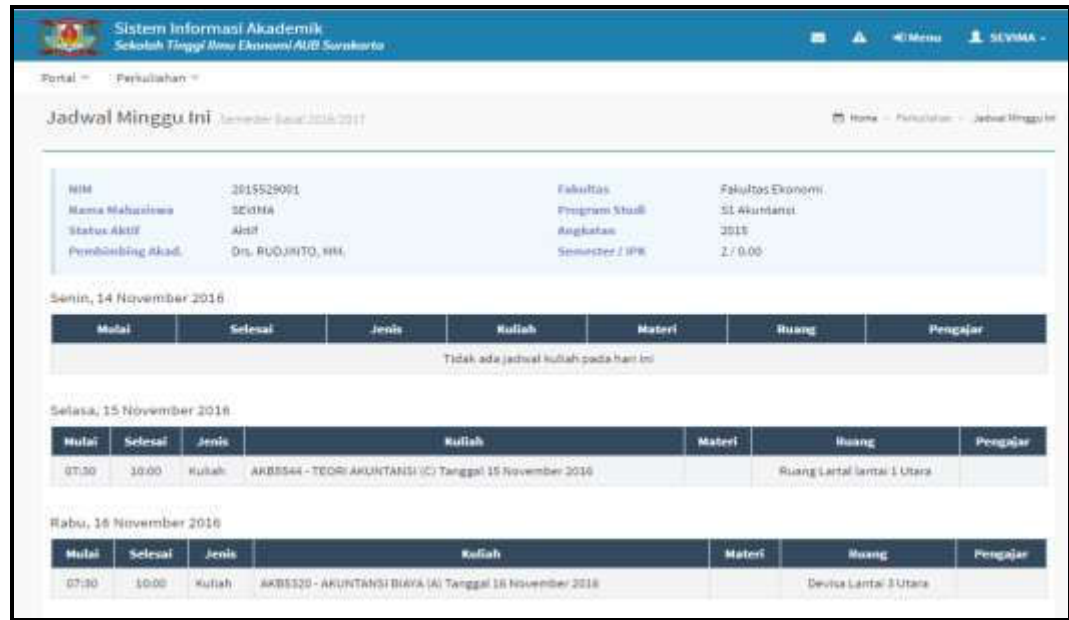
Sistem Informasi Akademik
Sekolah Tinggi Ilmu Ekonomi AUB Surakarta

Menu SEVIMA

Portal Perkuliahan

Jadwal Minggu Ini Semester Gasal 2016/2017

Home - Perkuliahan - Jadwal Minggu Ini

| | | | |
|---|---|---|---|
| NIM | 2015529001 | Fakultas | Fakultas Ekonomi |
| Nama Mahasiswa | SEVIMA | Program Studi | S1 Akuntansi |
| Status Aktif | Aktif | Angkatan | 2015 |
| Pembimbing Akad. | Drs. RUDJINTO, MM. | Semester / IPK | 2 / 0.00 |

Senin, 14 November 2016

| Mulai | Selesai | Jenis | Kuliah | Materi | Ruang | Pengajar |
|---|---|---|---|---|---|---|
| Tidak ada jadwal kuliah pada hari ini | | | | | | |

Selasa, 15 November 2016

| Mulai | Selesai | Jenis | Kuliah | Materi | Ruang | Pengajar |
|---|---|---|---|---|---|---|
| 07:30 | 10:00 | Kuliah | AKB5544 - TEORI AKUNTANSI (C) Tanggal 15 November 2016 | | Ruang Lartal lantai 1 Utara | |

Rabu, 16 November 2016

| Mulai | Selesai | Jenis | Kuliah | Materi | Ruang | Pengajar |
|---|---|---|---|---|---|---|
| 07:30 | 10:00 | Kuliah | AKB5320 - AKUNTANSI BIAYA (A) Tanggal 16 November 2016 | | Devisa Lantai 3 Utara | |